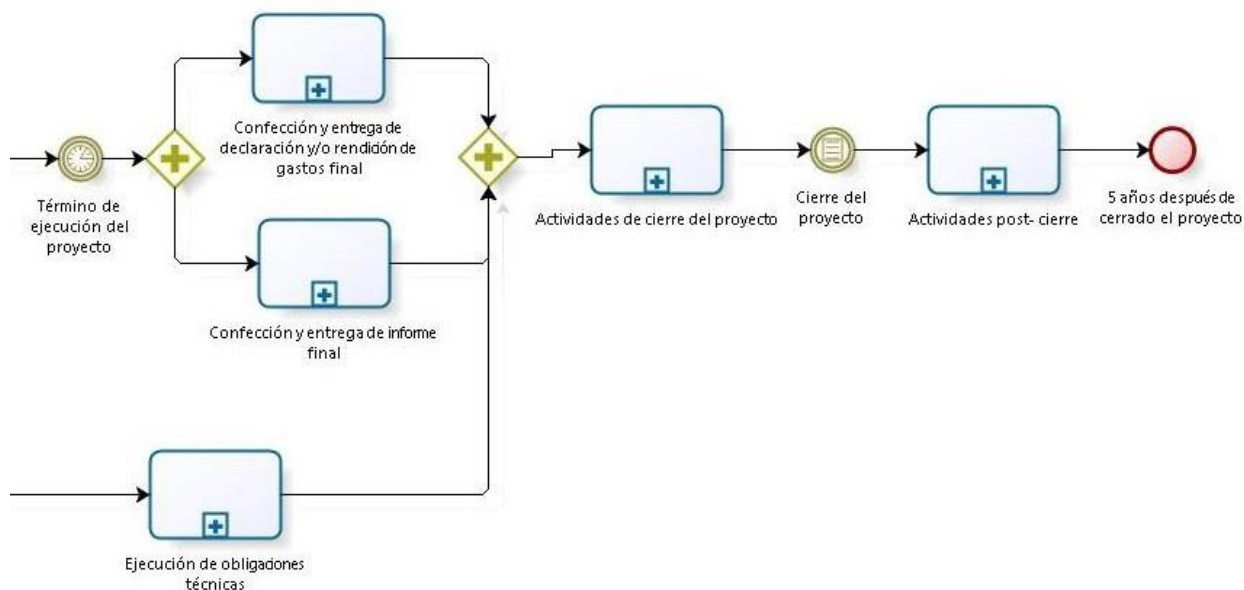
Término de ejecución del proyecto

Confección y entrega de declaración y/o rendidón de gastos final

Confección y entrega de informe final

Ejecución de obligadones técnicas

Actividades de cierre del proyecto

Cierre del proyecto

Actividades post- cierre

5 años después de cerrado el proyecto